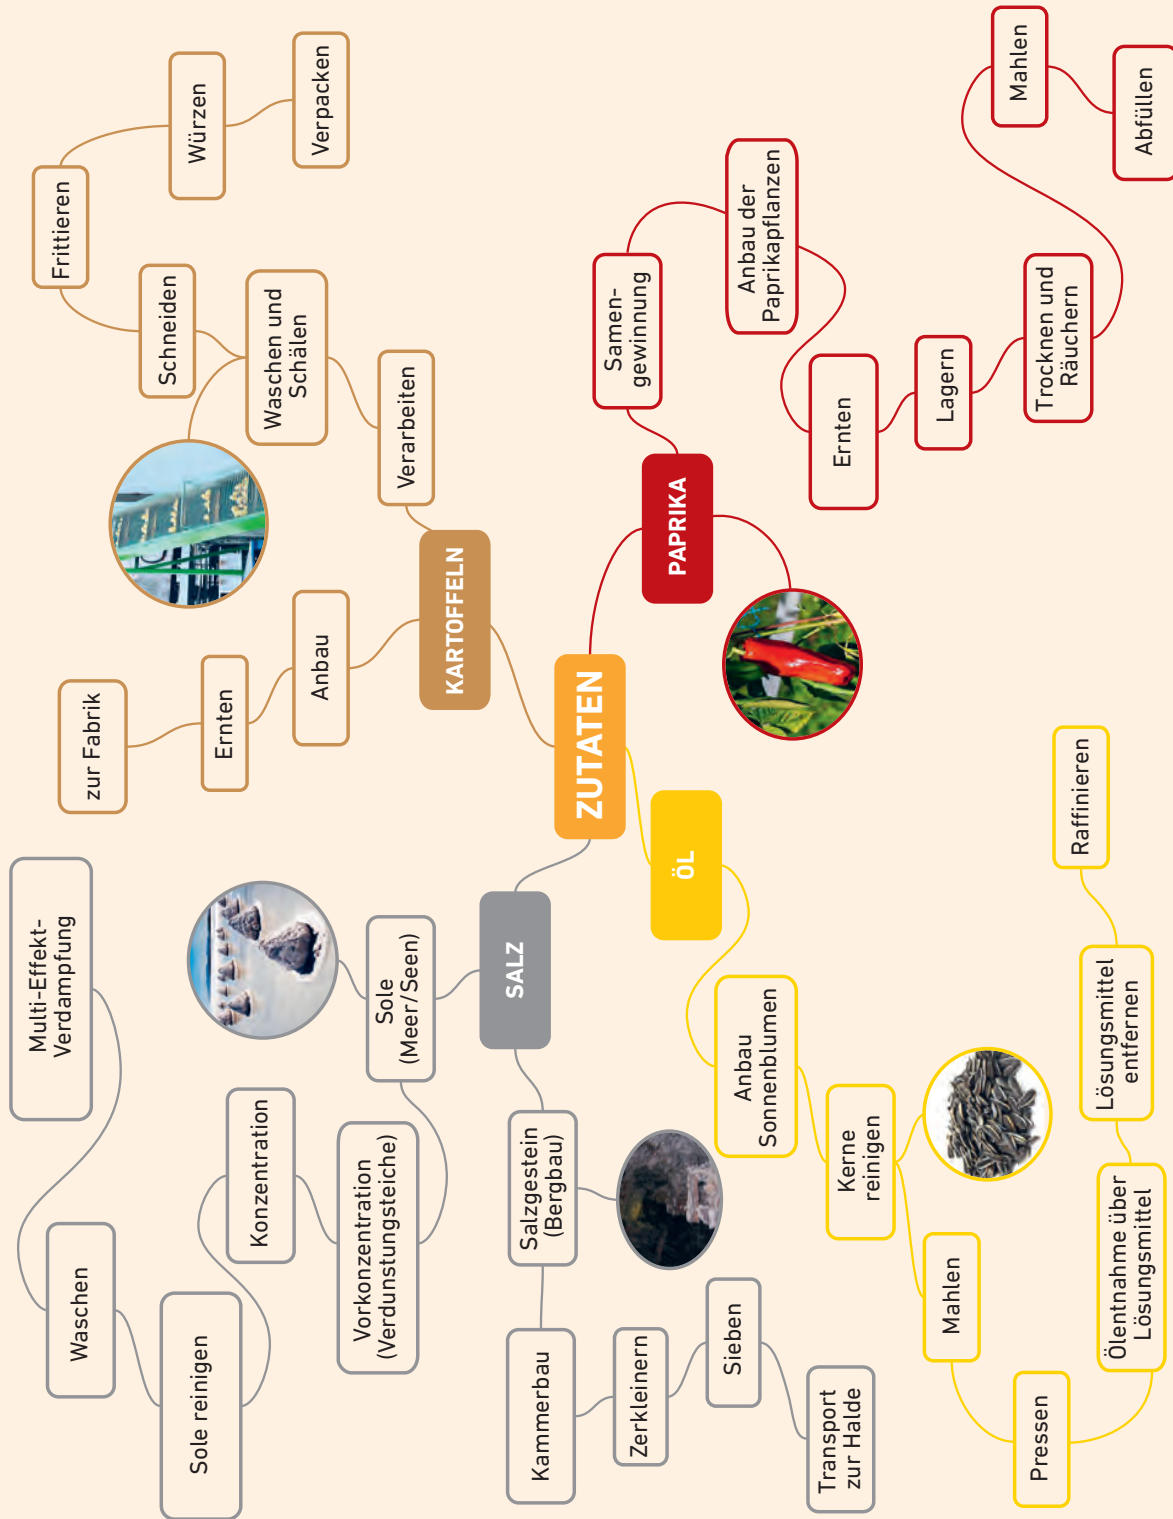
ZUTATEN

KARTOFFELN
Anbau
Ernten
zur Fabrik
Verarbeiten
Waschen und Schälen
Schneiden
Frittieren
Würzen
Verpacken

PAPRIKA
Samengewinnung
Anbau der Paprikapflanzen
Ernten
Lagern
Trocknen und Räuchern
Mahlen
Abfüllen

ÖL
Anbau Sonnenblumen
Kerne reinigen
Mahlen
Pressen
Ölentnahme über Lösungsmittel
Lösungsmittel entfernen
Raffinieren

SALZ
Sole (Meer/Seen)
Vorkonzentration (Verdunstungsteiche)
Konzentration
Sole reinigen
Waschen
Multi-Effekt-Verdampfung
Salzgestein (Bergbau)
Kammerbau
Zerkleinern
Sieben
Transport zur Halde